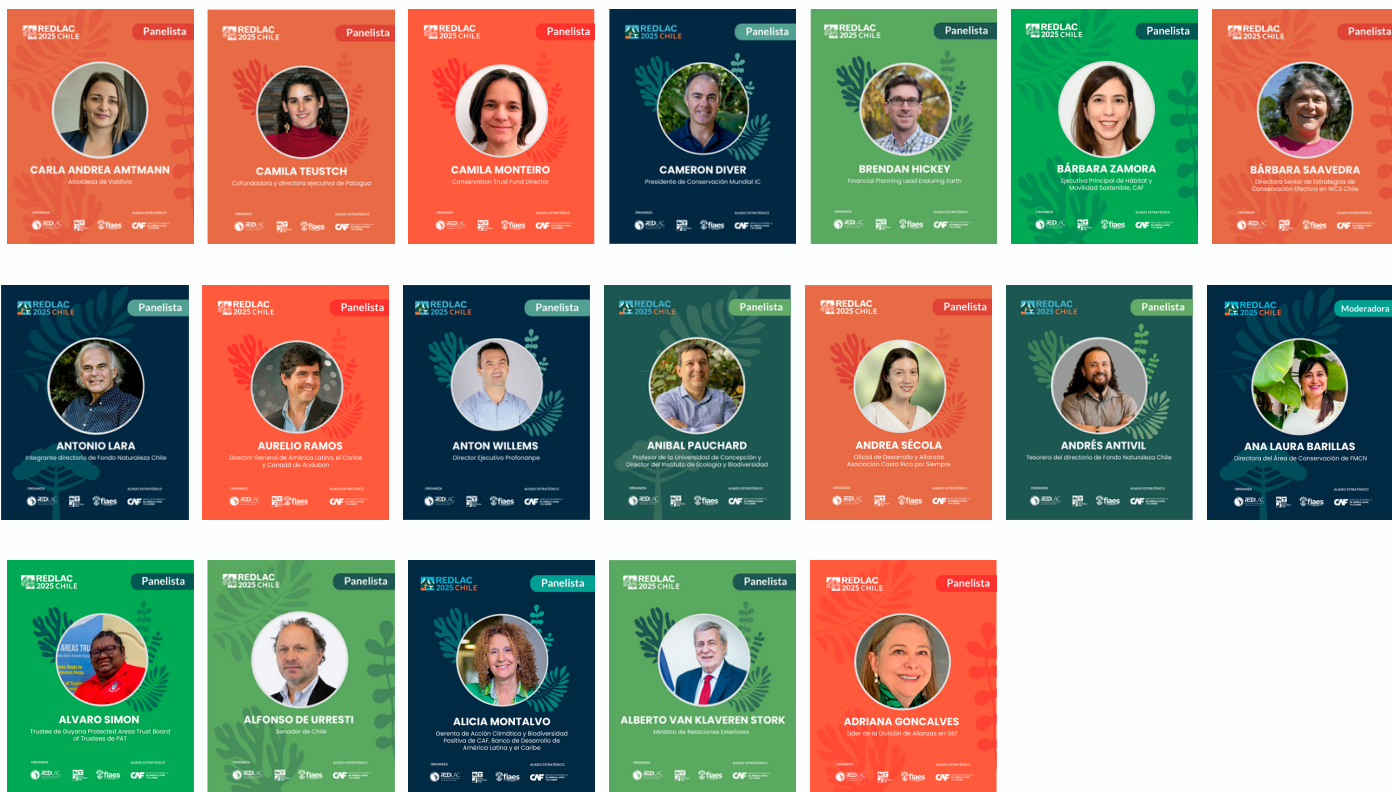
REDLAC 2025 CHILE
Panelista
CARLA ANDREA AMTMANN
Alcaldesa de Valdivia
ORGANIZA fiaes ALIADO ESTRATÉGICO CAF

REDLAC 2025 CHILE
Panelista
CAMILA TEUSTCH
Cofundadora y directora ejecutiva de Patagua
ORGANIZA fiaes ALIADO ESTRATÉGICO CAF

REDLAC 2025 CHILE
Panelista
CAMILA MONTEIRO
Conservation Trust Fund Director
ORGANIZA fiaes ALIADO ESTRATÉGICO CAF

REDLAC 2025 CHILE
Panelista
CAMERON DIVER
Presidente de Conservación Mundial IC
ORGANIZA fiaes ALIADO ESTRATÉGICO CAF

REDLAC 2025 CHILE
Panelista
BRENDAN HICKEY
Financial Planning Lead Enduring Earth
ORGANIZA fiaes ALIADO ESTRATÉGICO CAF

REDLAC 2025 CHILE
Panelista
BÁRBARA ZAMORA
Ejecutiva Principal de Hábitat y Movilidad Sostenible, CAF
ORGANIZA fiaes ALIADO ESTRATÉGICO CAF

REDLAC 2025 CHILE
Panelista
BÁRBARA SAAVEDRA
Directora Senior de Estrategias de Conservación Efectiva en WCS Chile
ORGANIZA fiaes ALIADO ESTRATÉGICO CAF

REDLAC 2025 CHILE
Panelista
ANTONIO LARA
Integrante directorio de Fondo Naturaleza Chile
ORGANIZA fiaes ALIADO ESTRATÉGICO CAF

REDLAC 2025 CHILE
Panelista
AURELIO RAMOS
Director General de América Latina, el Caribe y Canadá de Audubon
ORGANIZA fiaes ALIADO ESTRATÉGICO CAF

REDLAC 2025 CHILE
Panelista
ANTON WILLEMS
Director Ejecutivo Profonanpe
ORGANIZA fiaes ALIADO ESTRATÉGICO CAF

REDLAC 2025 CHILE
Panelista
ANIBAL PAUCHARD
Profesor de la Universidad de Concepción y Director del Instituto de Ecología y Biodiversidad
ORGANIZA fiaes ALIADO ESTRATÉGICO CAF

REDLAC 2025 CHILE
Panelista
ANDREA SÉCOLA
Oficial de Desarrollo y Alianzas Asociación Costa Rica por Siempre
ORGANIZA fiaes ALIADO ESTRATÉGICO CAF

REDLAC 2025 CHILE
Panelista
ANDRÉS ANTIVIL
Tesorero del directorio de Fondo Naturaleza Chile
ORGANIZA fiaes ALIADO ESTRATÉGICO CAF

REDLAC 2025 CHILE
Moderadora
ANA LAURA BARILLAS
Directora del Área de Conservación de FMCN
ORGANIZA fiaes ALIADO ESTRATÉGICO CAF

REDLAC 2025 CHILE
Panelista
ALVARO SIMON
Trustee de Guyana Protected Areas Trust Board of Trustees de PAT
ORGANIZA fiaes ALIADO ESTRATÉGICO CAF

REDLAC 2025 CHILE
Panelista
ALFONSO DE URRESTI
Senador de Chile
ORGANIZA fiaes ALIADO ESTRATÉGICO CAF

REDLAC 2025 CHILE
Panelista
ALICIA MONTALVO
Gerente de Acción Climática y Biodiversidad Positiva de CAF, Banco de Desarrollo de América Latina y el Caribe
ORGANIZA fiaes ALIADO ESTRATÉGICO CAF

REDLAC 2025 CHILE
Panelista
ALBERTO VAN KLAVEREN STORK
Ministro de Relaciones Exteriores
ORGANIZA fiaes ALIADO ESTRATÉGICO CAF

REDLAC 2025 CHILE
Panelista
ADRIANA GONCALVES
Líder de la División de Alianzas en GEF
ORGANIZA fiaes ALIADO ESTRATÉGICO CAF